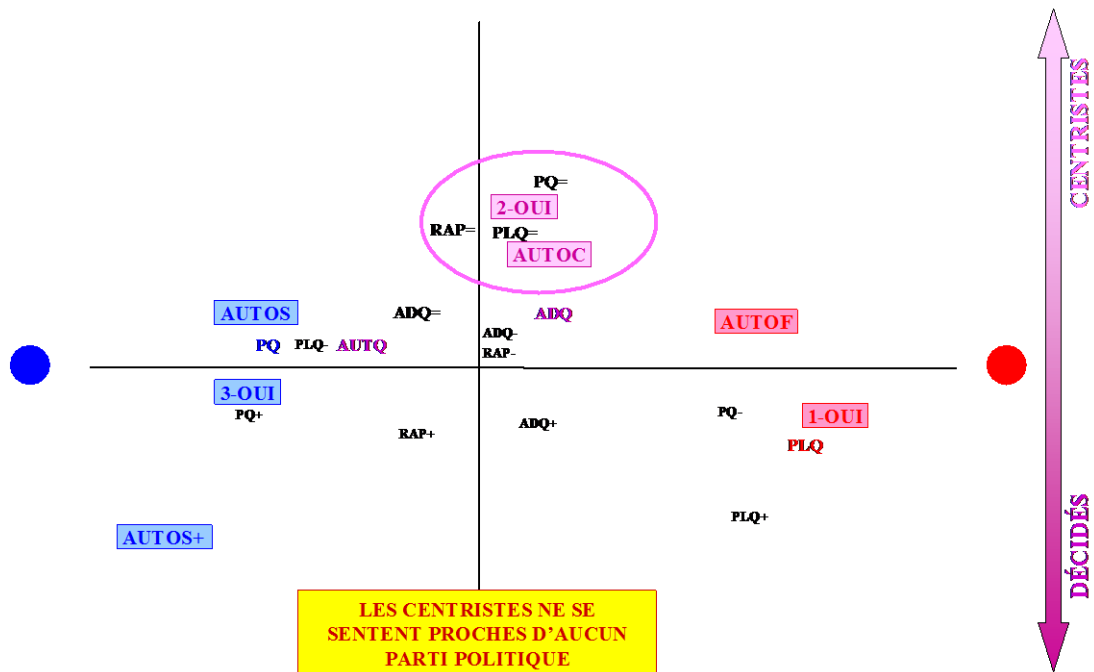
CENTRISTES

PQ=
2-OUI
RAP=
PLQ=
AUTOC

AUTOS
ADQ=
ADQ
AUTOF
ADQ-
PQ
PLQ-
AUTQ
RAP-

3-OUI
PQ+
PQ-
1-OUI
RAP+
ADQ+
PLQ

PLQ+
AUTOS+

LES CENTRISTES NE SE SENTENT PROCHES D'AUCUN PARTI POLITIQUE

DÉCIDÉS